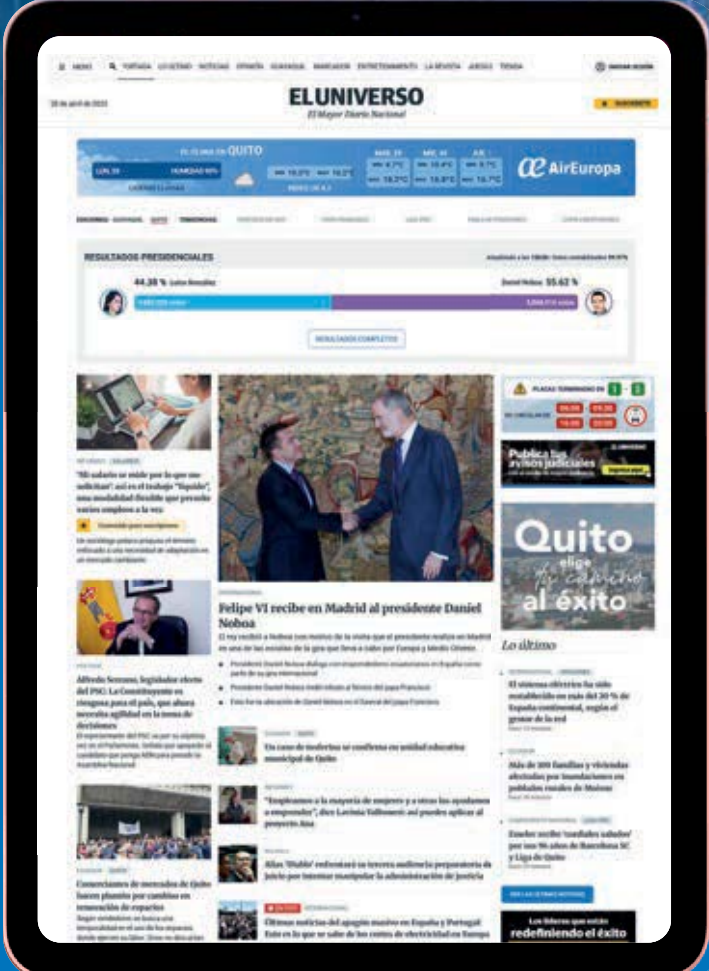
≡ MENÚ 🔍 PORTADA LO ÚLTIMO NOTICIAS OPINIÓN GUAYAQUIL MARCADOR ENTRETENIMIENTO LA REVISTA JUEGOS TIENDA

ELUNIVERSO
El Mayor Diario Nacional

SUSCRÍBETE

EL CLIMA EN QUITO

AirEuropa

RESULTADOS PRESIDENCIALES

44.38 % Luisa González

Daniel Noboa 55.62 %

RESULTADOS COMPLETOS

"Mi salario se mide por lo que me solicitan": así es el trabajo "líquido", una modalidad flexible que provoca varios empleos a la vez

Felipe VI recibe en Madrid al presidente Daniel Noboa

Alfredo Serrano, legislador electo del PSC: La Constituyente es riesgosa para el país, que ahora necesita agilidad en la toma de decisiones

Un caso de tosferina se confirma en unidad educativa municipal de Quito

"Empleamos a la mayoría de mujeres y a otras las ayudamos a emprender", dice Larissa Valbonesi: así puedes aplicar al proyecto Ana

Alias 'Diablo' enfrentará su tercera audiencia preparatoria de juicio por intentar manipular la administración de justicia

Comerciantes de mercados de Quito hacen plantón por cambios en treemoción de espacios

Últimas noticias del apagón masivo en España y Portugal: Esto es lo que se sabe de los cortes de electricidad en Europa

PLACAS TERMINADAS EN

Publica tus avisos judiciales

Quito elige tu camino al éxito

Lo último

El sistema eléctrico ha sido restablecido en más del 30 % de España continental, según el gestor de la red

Más de 300 familias y viviendas afectadas por inundaciones en poblados rurales de Muisne

Emelec recibe 'cordiales saludos' por sus 96 años de Barcelona SC y Liga de Quito

Los líderes que están redefiniendo el éxito